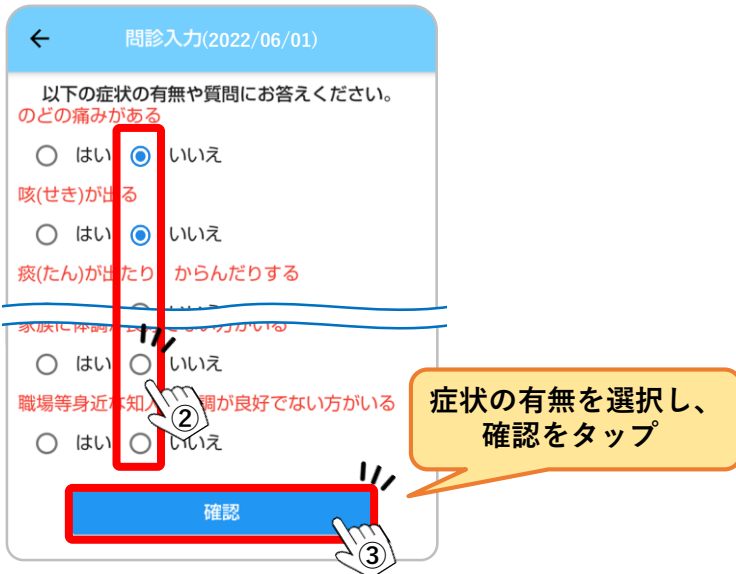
←

問診入力(2022/06/01)

以下の症状の有無や質問にお答えください。

のどの痛みがある

はい いいえ

咳(せき)が出る

はい いいえ

痰(たん)が出たり からんだりする

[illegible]

家族に体調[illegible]方がいる

はい いいえ

②

職場等身近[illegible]調が良好でない方がいる

はい いいえ

症状の有無を選択し、確認をタップ

確認

③